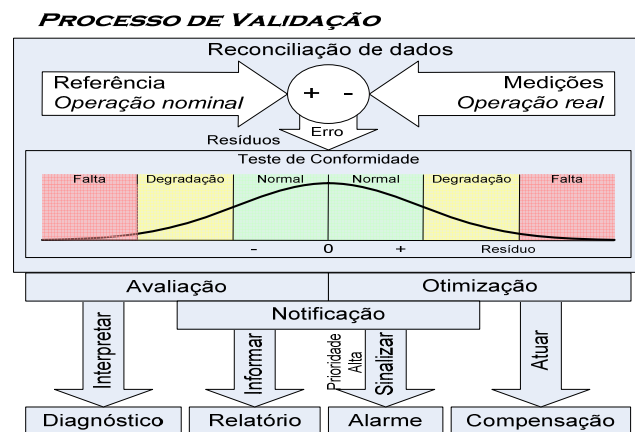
PROCESSO DE VALIDAÇÃO

Reconciliação de dados

Referência
Operação nominal

+ -

Medições
Operação real

Erro

Resíduos

Teste de Conformidade

Falta
Degradação
Normal
Normal
Degradação
Falta

-
0
+
Resíduo

Avaliação
Otimização

Notificação

Interpretar
Informar
Prioridade Alta
Sinalizar
Atuar

Diagnóstico
Relatório
Alarme
Compensação